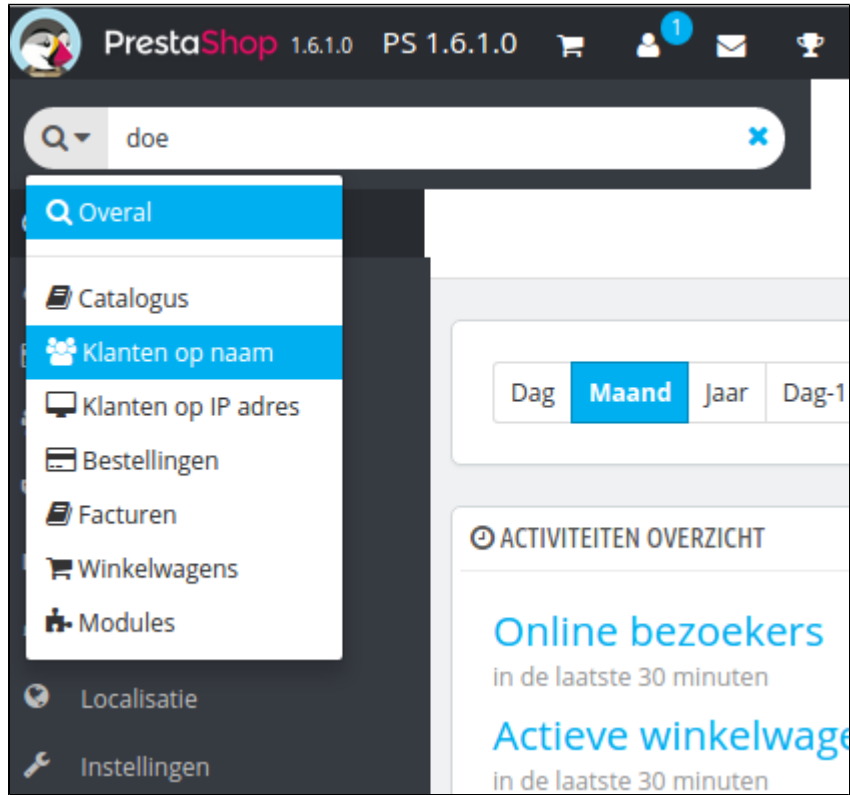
PrestaShop 1.6.1.0 PS 1.6.1.0

1

doe

Overal

Catalogus

Klanten op naam

Klanten op IP adres

Bestellingen

Facturen

Winkelwagens

Modules

Localisatie

Instellingen

Dag | Maand | Jaar | Dag-1

ACTIVITEITEN OVERZICHT

Online bezoekers

in de laatste 30 minuten

Actieve winkelwage

in de laatste 30 minuten